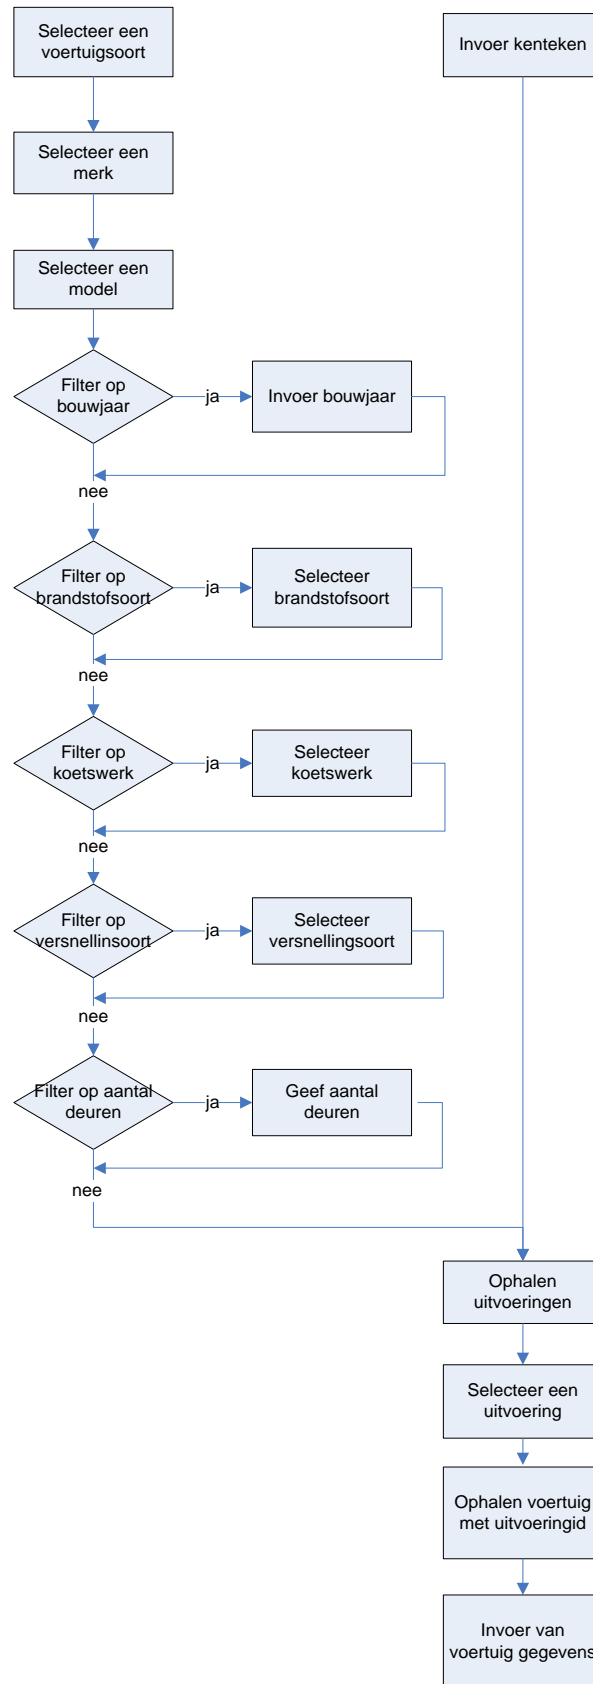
Selecteer een voertuigsoort

Invoer kenteken

Selecteer een merk

Selecteer een model

Filter op bouwjaar

ja

Invoer bouwjaar

nee

Filter op brandstofsoort

ja

Selecteer brandstofsoort

nee

Filter op koetswerk

ja

Selecteer koetswerk

nee

Filter op versnellinsoort

ja

Selecteer versnellingsoort

nee

Filter op aantal deuren

ja

Geef aantal deuren

nee

Ophalen uitvoeringen

Selecteer een uitvoering

Ophalen voertuig met uitvoeringid

Invoer van voertuig gegevens